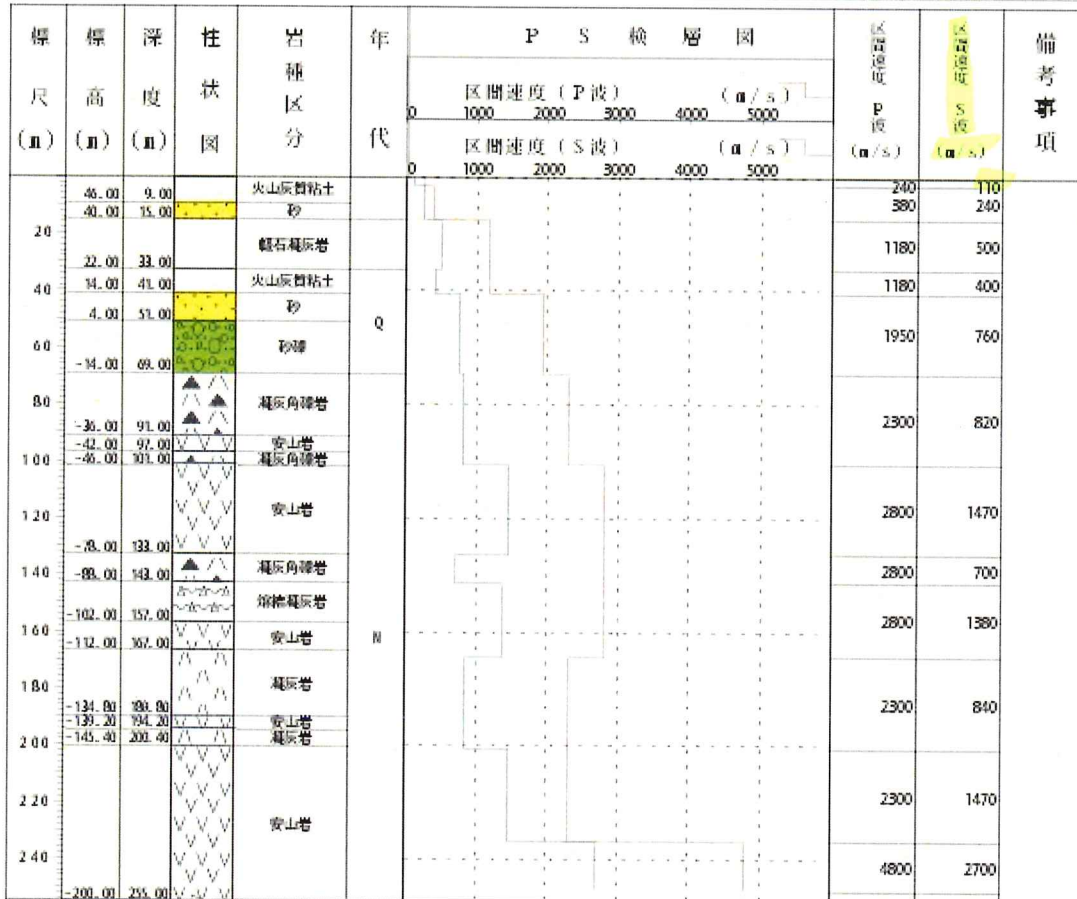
| 標尺(m) | 標高(m) | 深度(m) | 性状図 | 岩種区分 | 年代 | P S 検層図 区間速度(P波)(m/s) 0 1000 2000 3000 4000 5000 区間速度(S波)(m/s) 0 1000 2000 3000 4000 5000 | 区間速度 P波 (m/s) | 区間速度 S波 (m/s) | 備考事項 |
|---|---|---|---|---|---|---|---|---|---|
| | 46.00 | 9.00 | | 火山灰質粘土 | | | 240 | 110 | |
| | 40.00 | 15.00 | | 砂 | | | 380 | 240 | |
| 20 | 22.00 | 33.00 | | 軽石凝灰岩 | | | 1180 | 500 | |
| 40 | 14.00 | 41.00 | | 火山灰質粘土 | | | 1180 | 400 | |
| | 4.00 | 51.00 | | 砂 | Q | | | | |
| 60 | -14.00 | 69.00 | | 砂礫 | | | 1950 | 760 | |
| 80 | -36.00 | 91.00 | | 凝灰角礫岩 | | | 2300 | 820 | |
| | -42.00 | 97.00 | | 安山岩 | | | | | |
| 100 | -46.00 | 101.00 | | 凝灰角礫岩 | | | | | |
| 120 | -78.00 | 133.00 | | 安山岩 | | | 2800 | 1470 | |
| 140 | -88.00 | 143.00 | | 凝灰角礫岩 | | | 2800 | 700 | |
| | -102.00 | 157.00 | | 溶結凝灰岩 | | | 2800 | 1380 | |
| 160 | -112.00 | 167.00 | | 安山岩 | N | | | | |
| 180 | -134.80 | 189.80 | | 凝灰岩 | | | 2300 | 840 | |
| | -139.20 | 194.20 | | 安山岩 | | | | | |
| 200 | -145.40 | 200.40 | | 凝灰岩 | | | | | |
| 220 | | | | 安山岩 | | | 2300 | 1470 | |
| 240 | -200.00 | 255.00 | | | | | 4800 | 2700 | |